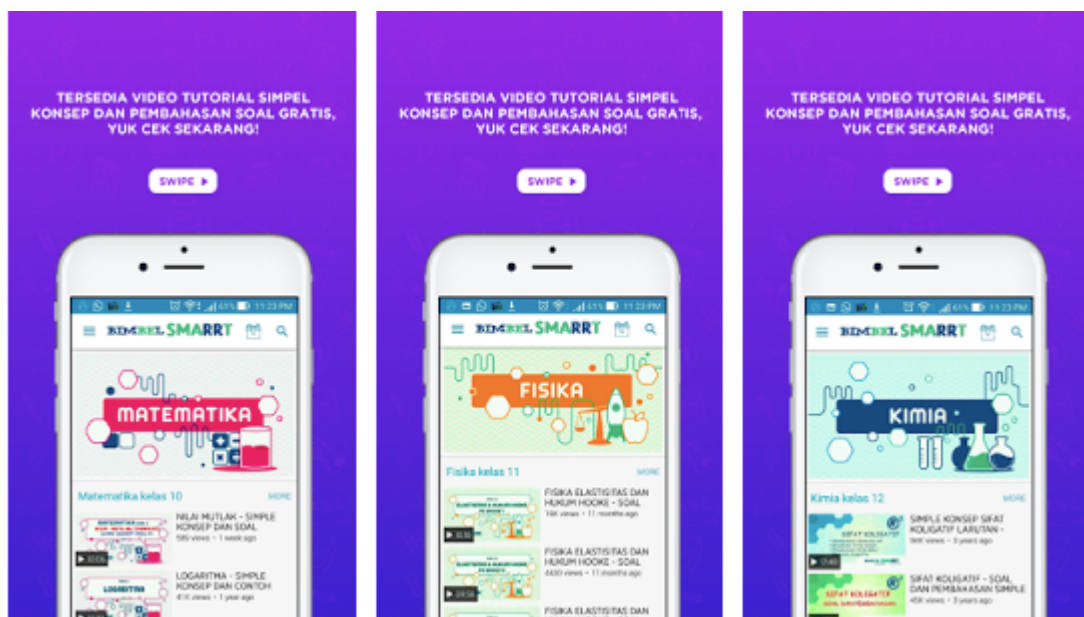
TERSEDIA VIDEO TUTORIAL SIMPEL KONSEP DAN PEMBAHASAN SOAL GRATIS, YUK CEK SEKARANG!

SWIPE

61% 11:23 PM

BIMBEL SMARRT

MATEMATIKA

Matematika kelas 10

MORE

NILAI MUTLAK - SIMPLE KONSEP DAN SOAL

589 views • 1 week ago

LOGARITMA - SIMPLE KONSEP DAN CONTOH

41K views • 1 year ago

TERSEDIA VIDEO TUTORIAL SIMPEL KONSEP DAN PEMBAHASAN SOAL GRATIS, YUK CEK SEKARANG!

SWIPE

61% 11:23 PM

BIMBEL SMARRT

FISIKA

Fisika kelas 11

MORE

FISIKA ELASTISITAS DAN HUKUM HOOKE - SOAL

16K views • 11 months ago

FISIKA ELASTISITAS DAN HUKUM HOOKE - SOAL

4400 views • 11 months ago

FISIKA ELASTISITAS DAN

TERSEDIA VIDEO TUTORIAL SIMPEL KONSEP DAN PEMBAHASAN SOAL GRATIS, YUK CEK SEKARANG!

SWIPE

61% 11:23 PM

BIMBEL SMARRT

KIMIA

Kimia kelas 12

MORE

SIMPLE KONSEP SIFAT KOLIGATIF LARUTAN -

96K views • 3 years ago

SIFAT KOLIGATIF - SOAL DAN PEMBAHASAN SIMPLE

45K views • 3 years ago